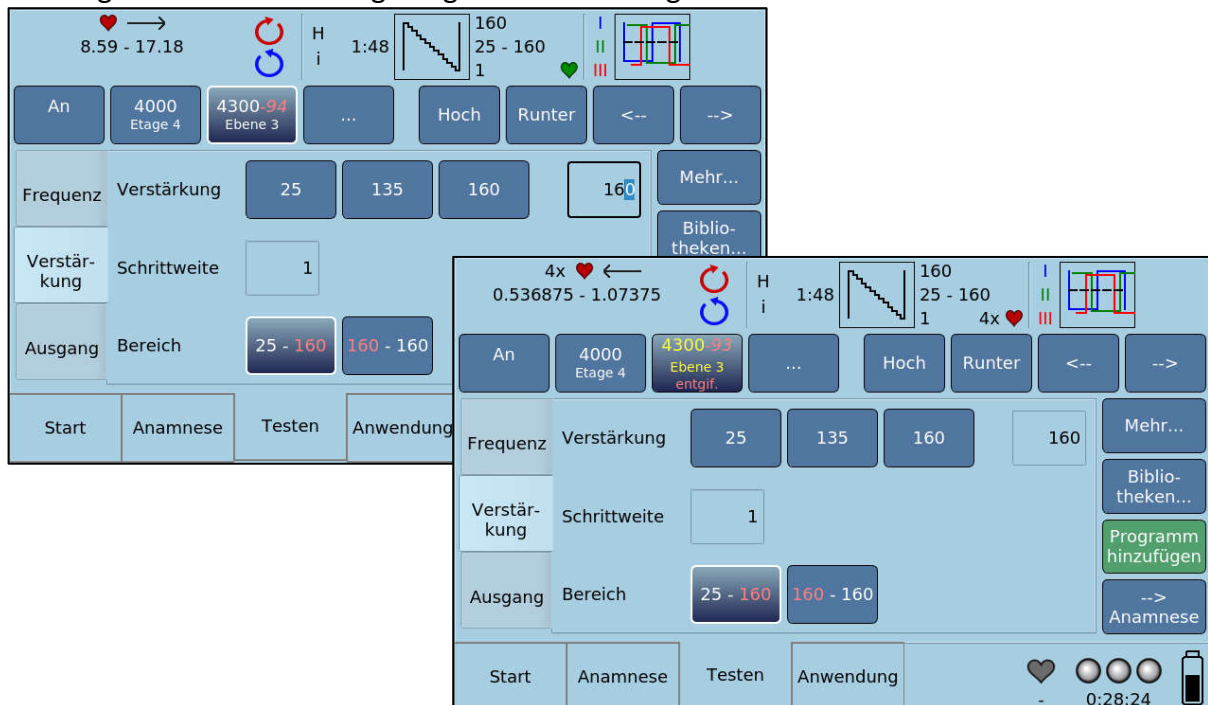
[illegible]

8.59 - 17.18

H
i

1:48

160
25 - 160
1

I
II
III

An

4000
Etage 4

4300-94
Ebene 3

...

Hoch

Runter

<--

-->

Frequenz

Verstärkung

25

135

160

160

Mehr...

Biblio-theken...

Verstär-kung

Schrittweite

1

Ausgang

Bereich

25 - 160

160 - 160

Start

Anamnese

Testen

Anwendung

4x

0.536875 - 1.07375

H
i

1:48

160
25 - 160
1

4x

I
II
III

An

4000
Etage 4

4300-93
Ebene 3
entgif.

...

Hoch

Runter

<--

-->

Frequenz

Verstärkung

25

135

160

160

Mehr...

Biblio-theken...

Verstär-kung

Schrittweite

1

Programm hinzufügen

Ausgang

Bereich

25 - 160

160 - 160

-->
Anamnese

Start

Anamnese

Testen

Anwendung

-

0:28:24